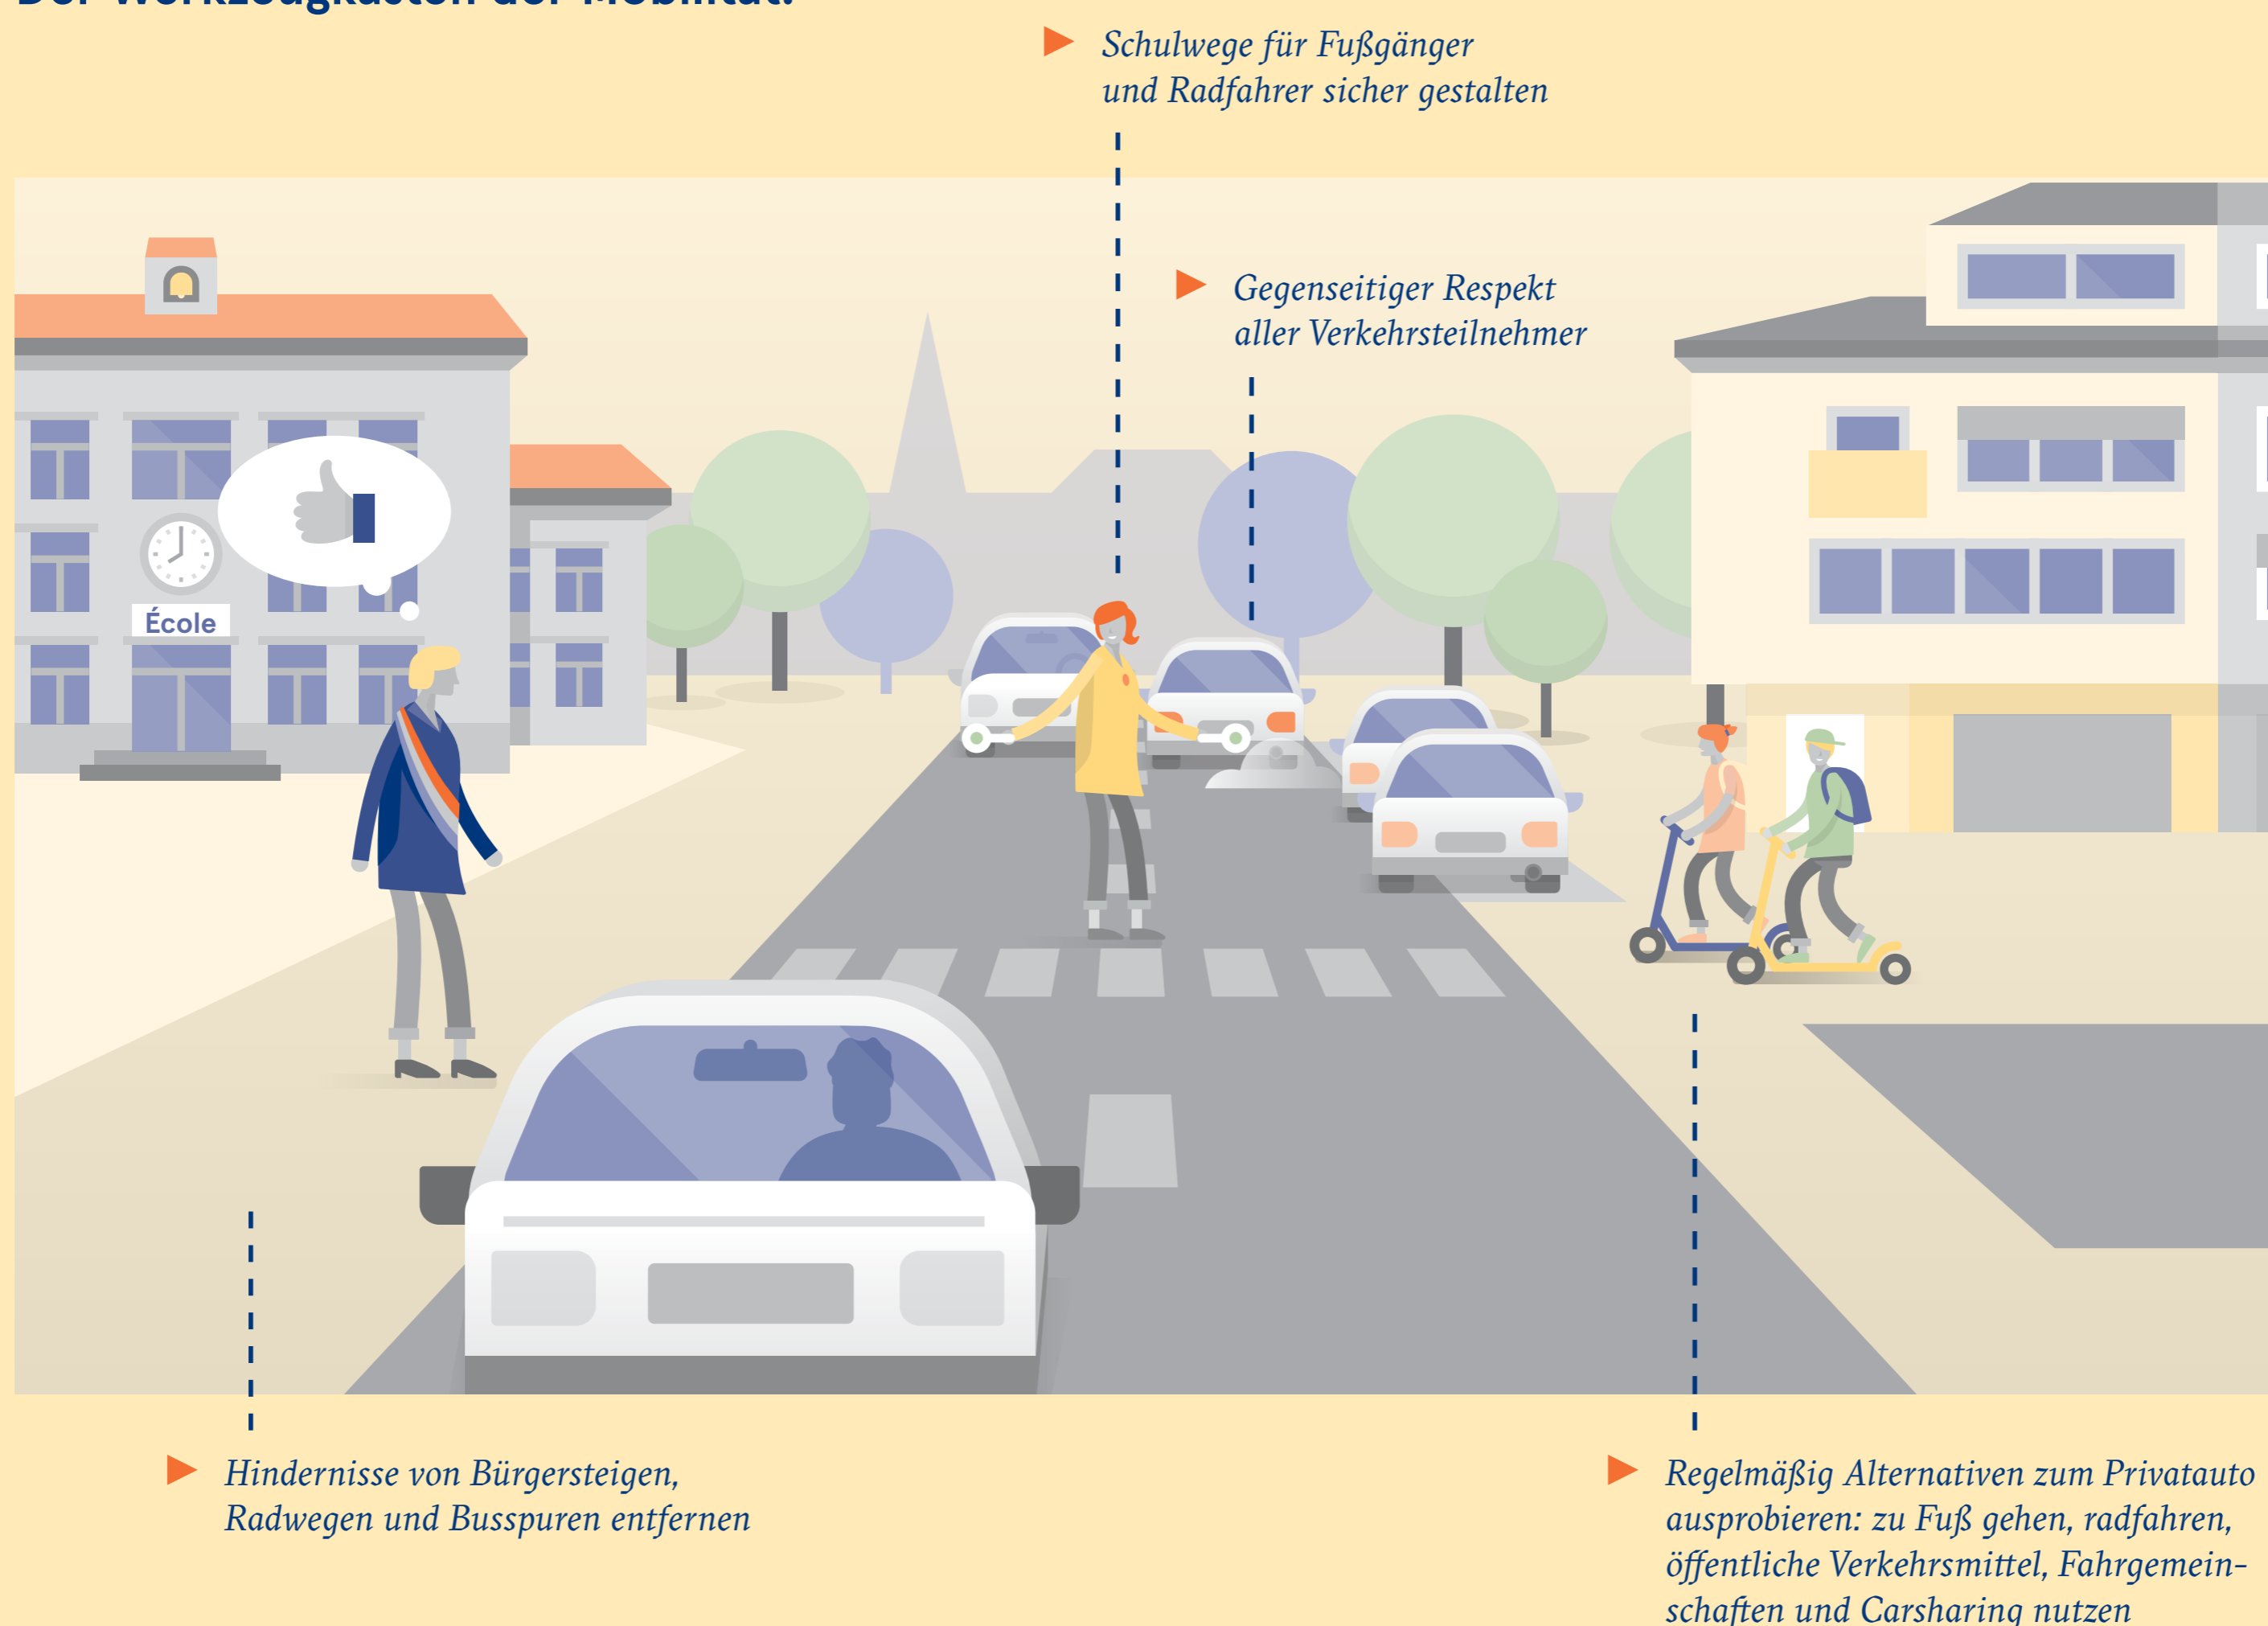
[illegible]

Schulwege für Fußgänger und Radfahrer sicher gestalten

Gegenseitiger Respekt aller Verkehrsteilnehmer

École

Hindernisse von Bürgersteigen, Radwegen und Busspuren entfernen

Regelmäßig Alternativen zum Privatauto ausprobieren: zu Fuß gehen, radfahren, öffentliche Verkehrsmittel, Fahrgemeinschaften und Carsharing nutzen